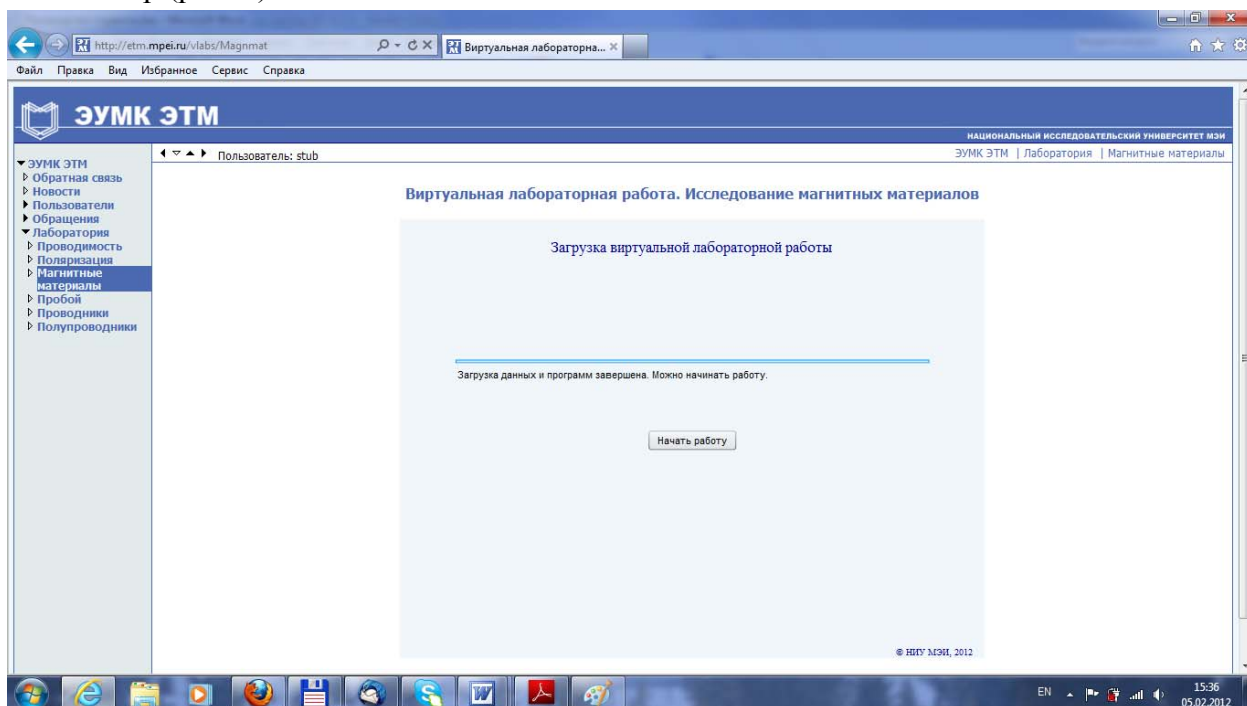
http://etm.mpei.ru/vlabs/Magnmat
Виртуальная лабораторна... ×

Файл Правка Вид Избранное Сервис Справка

ЭУМК ЭТМ

НАЦИОНАЛЬНЫЙ ИССЛЕДОВАТЕЛЬСКИЙ УНИВЕРСИТЕТ МЭИ

Пользователь: stub

ЭУМК ЭТМ | Лаборатория | Магнитные материалы

ЭУМК ЭТМ
Обратная связь
Новости
Пользователи
Обращения
Лаборатория
Проводимость
Поляризация
Магнитные материалы
Пробой
Проводники
Полупроводники

Виртуальная лабораторная работа. Исследование магнитных материалов

Загрузка виртуальной лабораторной работы

Загрузка данных и программ завершена. Можно начинать работу.

Начать работу

© НИУ МЭИ, 2012

EN

15:36
05.02.2012